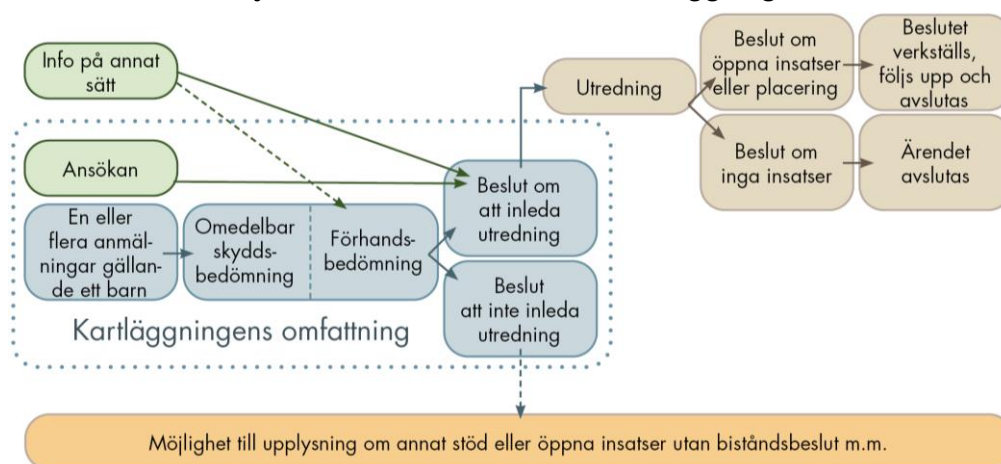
Info på annat sätt

Ansökan

En eller flera anmälningar gällande ett barn

Omedelbar skyddsbedömning

Förhandsbedömning

Beslut om att inleda utredning

Beslut att inte inleda utredning

Kartläggningens omfattning

Utredning

Beslut om öppna insatser eller placering

Beslutet verkställs, följs upp och avslutas

Beslut om inga insatser

Ärendet avslutas

Möjlighet till upplysning om annat stöd eller öppna insatser utan biståndsbeslut m.m.